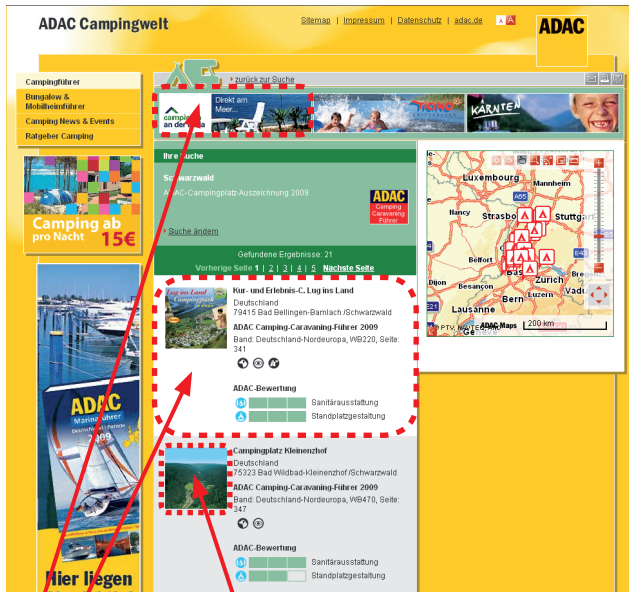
ADAC Campingwelt

Sitemap | Impressum | Datenschutz | adac.de

ADAC

Campingführer
Bungalow & Mobilheimführer
Camping News & Events
Ratgeber Camping

Camping ab pro Nacht 15€

ADAC Marinaführer 2009

Hier liegen

zurück zur Suche

camping an der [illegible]
Direkt am Meer...

TICINO

KÄRNTEN

Ihre Suche

Schwarzwald
ADAC-Campingplatz-Auszeichnung 2009

ADAC Camping Caravaning Führer

Suche ändern

Gefundene Ergebnisse: 21
Vorherige Seite 1 | 2 | 3 | 4 | 5 Nächste Seite

Kur- und Erlebnis-C. Lug ins Land
Deutschland
79415 Bad Bellingen-Bamlach /Schwarzwald
ADAC Camping-Caravaning-Führer 2009
Band: Deutschland-Nordeuropa, WB220, Seite: 341

ADAC-Bewertung
Sanitärausstattung
Standplatzgestaltung

Campingplatz Kleinenzhof
Deutschland
75323 Bad Wildbad-Kleinenzhof /Schwarzwald
ADAC Camping-Caravaning-Führer 2009
Band: Deutschland-Nordeuropa, WB470, Seite: 347

ADAC-Bewertung
Sanitärausstattung
Standplatzgestaltung

Luxembourg
Mannheim
A65
Nancy
Strasbo
Stuttgart
Belfort
Basel
Besançon
Dijon
Zürich
Bern
Luzern
Vaduz
Lausanne
Ge
© PTV, NAVTEQ
ADAC Maps
200 km